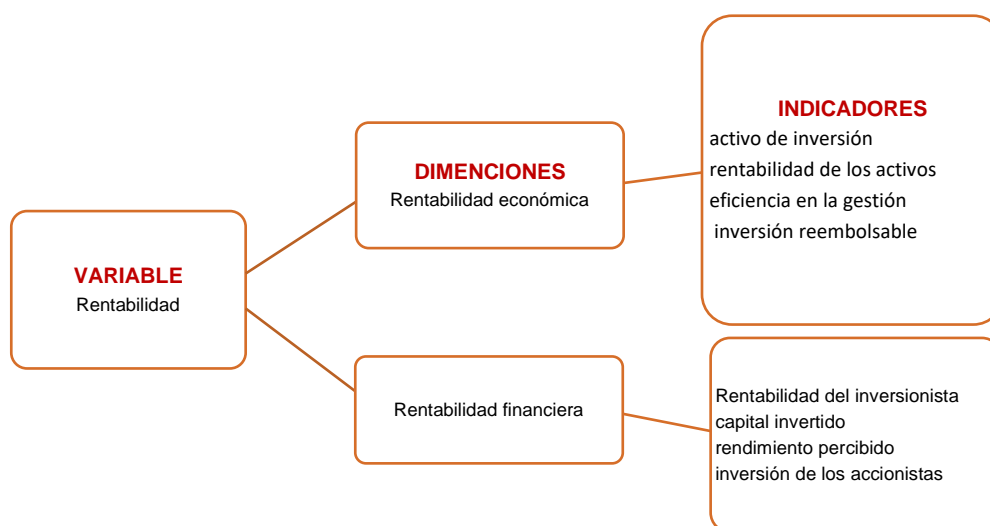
VARIABLE
Rentabilidad

DIMENCIONES
Rentabilidad económica

INDICADORES
activo de inversión
rentabilidad de los activos
eficiencia en la gestión
inversión reembolsable

Rentabilidad financiera

Rentabilidad del inversionista
capital invertido
rendimiento percibido
inversión de los accionistas